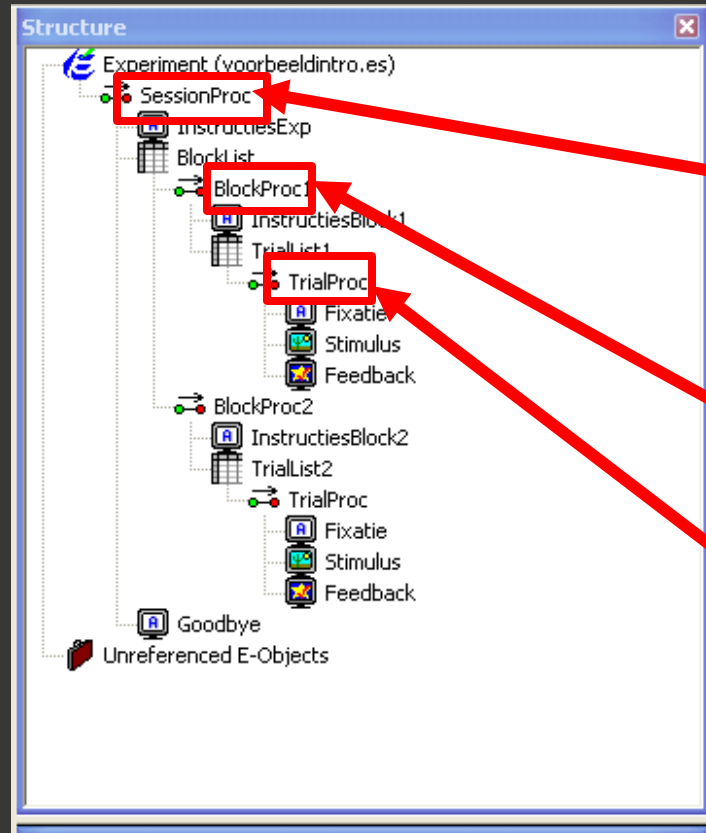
Structure

Experiment (voorbeeldintro.es)
SessionProc
InstructiesExp
BlockList
BlockProc1
InstructiesBlock1
TrialList1
TrialProc
Fixatie
Stimulus
Feedback
BlockProc2
InstructiesBlock2
TrialList2
TrialProc
Fixatie
Stimulus
Feedback
Goodbye
Unreferenced E-Objects